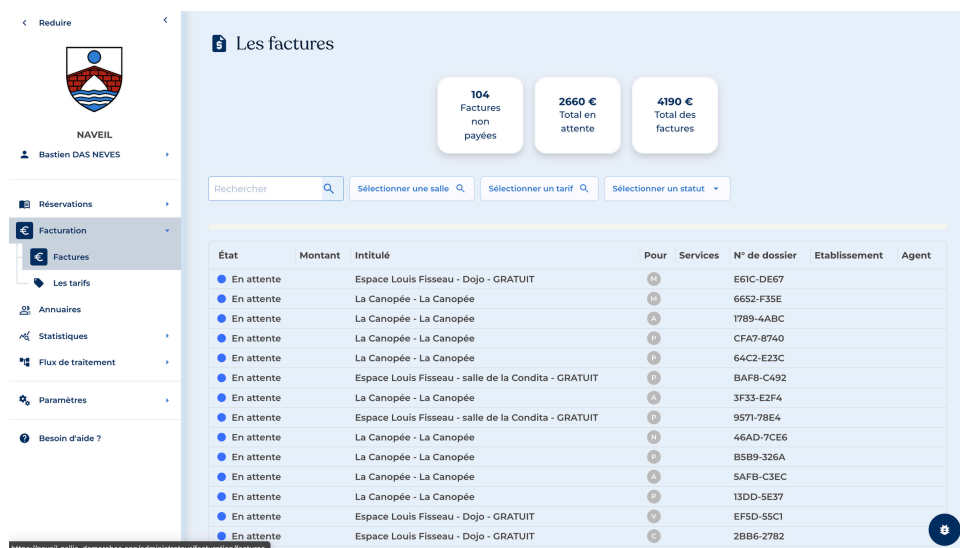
Reduire

NAVEIL

Bastien DAS NEVES

Réservations

Facturation

Factures

Les tarifs

Annuaires

Statistiques

Flux de traitement

Paramètres

Besoin d'aide ?

Les factures

104 Factures non payées

2660 € Total en attente

4190 € Total des factures

Rechercher

Sélectionner une salle

Sélectionner un tarif

Sélectionner un statut

| État | Montant | Intitulé | Pour | Services | N° de dossier | Etablissement | Agent |
|---|---|---|---|---|---|---|---|
| En attente | | Espace Louis Fisseau - Dojo - GRATUIT | M | | E61C-DE67 | | |
| En attente | | La Canopée - La Canopée | M | | 6652-F35E | | |
| En attente | | La Canopée - La Canopée | A | | 1789-4ABC | | |
| En attente | | La Canopée - La Canopée | P | | CFA7-8740 | | |
| En attente | | La Canopée - La Canopée | P | | 64C2-E23C | | |
| En attente | | Espace Louis Fisseau - salle de la Condita - GRATUIT | P | | BAF8-C492 | | |
| En attente | | La Canopée - La Canopée | A | | 3F33-E2F4 | | |
| En attente | | Espace Louis Fisseau - salle de la Condita - GRATUIT | P | | 9571-78E4 | | |
| En attente | | La Canopée - La Canopée | N | | 46AD-7CE6 | | |
| En attente | | La Canopée - La Canopée | P | | B5B9-326A | | |
| En attente | | La Canopée - La Canopée | A | | 5AFB-C3EC | | |
| En attente | | La Canopée - La Canopée | P | | 13DD-5E37 | | |
| En attente | | Espace Louis Fisseau - Dojo - GRATUIT | V | | EF5D-55C1 | | |
| En attente | | Espace Louis Fisseau - Dojo - GRATUIT | C | | 2BB6-2782 | | |

https://naveil-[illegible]